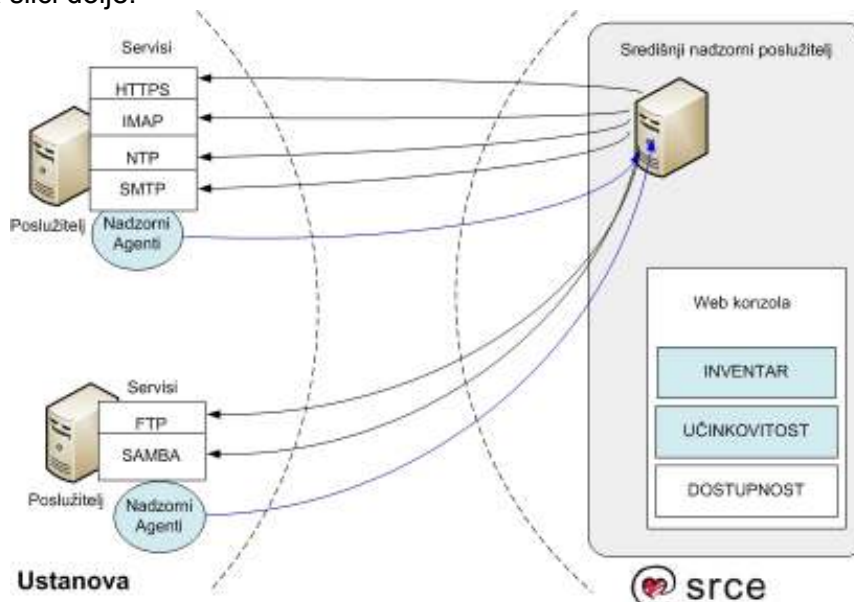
slici dolje.

Servisi

HTTPS

IMAP

NTP

SMTP

Poslužitelj

Nadzorni Agenti

Središnji nadzorni poslužitelj

Web konzola

INVENTAR

UČINKOVITOST

DOSTUPNOST

Servisi

FTP

SAMBA

Poslužitelj

Nadzorni Agenti

Ustanova

srce